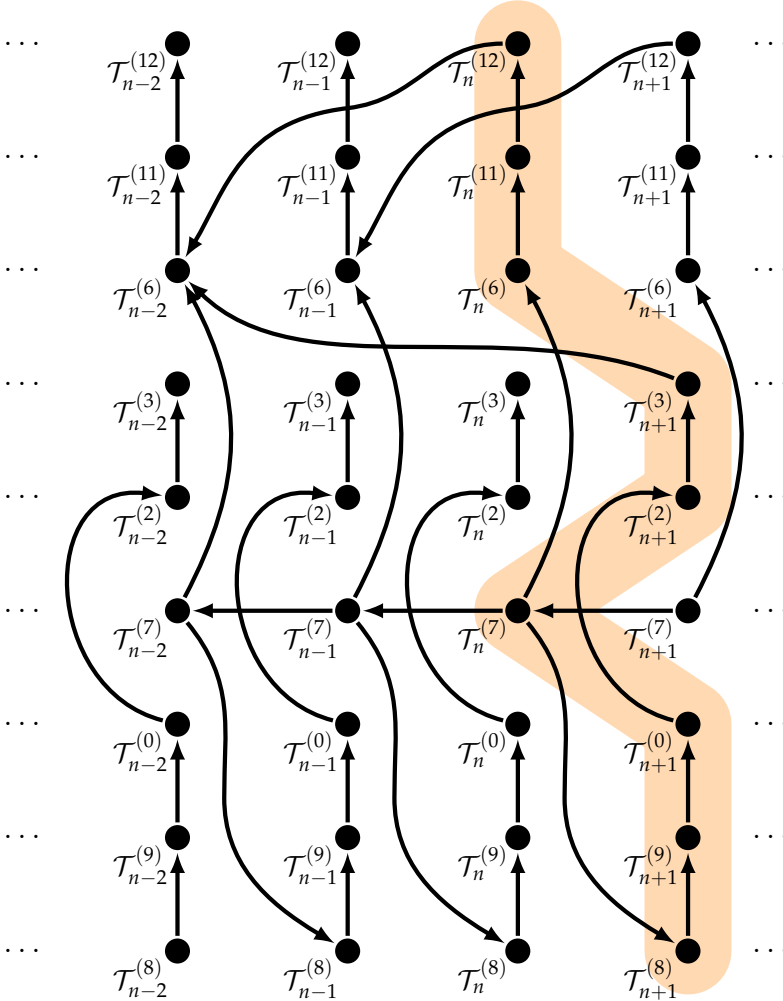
$\cdots$ $\mathcal{T}_{n-2}^{(12)}$ $\mathcal{T}_{n-1}^{(12)}$ $\mathcal{T}_{n}^{(12)}$ $\mathcal{T}_{n+1}^{(12)}$ $\cdots$

$\cdots$ $\mathcal{T}_{n-2}^{(11)}$ $\mathcal{T}_{n-1}^{(11)}$ $\mathcal{T}_{n}^{(11)}$ $\mathcal{T}_{n+1}^{(11)}$ $\cdots$

$\cdots$ $\mathcal{T}_{n-2}^{(6)}$ $\mathcal{T}_{n-1}^{(6)}$ $\mathcal{T}_{n}^{(6)}$ $\mathcal{T}_{n+1}^{(6)}$ $\cdots$

$\cdots$ $\mathcal{T}_{n-2}^{(3)}$ $\mathcal{T}_{n-1}^{(3)}$ $\mathcal{T}_{n}^{(3)}$ $\mathcal{T}_{n+1}^{(3)}$ $\cdots$

$\cdots$ $\mathcal{T}_{n-2}^{(2)}$ $\mathcal{T}_{n-1}^{(2)}$ $\mathcal{T}_{n}^{(2)}$ $\mathcal{T}_{n+1}^{(2)}$ $\cdots$

$\cdots$ $\mathcal{T}_{n-2}^{(7)}$ $\mathcal{T}_{n-1}^{(7)}$ $\mathcal{T}_{n}^{(7)}$ $\mathcal{T}_{n+1}^{(7)}$ $\cdots$

$\cdots$ $\mathcal{T}_{n-2}^{(0)}$ $\mathcal{T}_{n-1}^{(0)}$ $\mathcal{T}_{n}^{(0)}$ $\mathcal{T}_{n+1}^{(0)}$ $\cdots$

$\cdots$ $\mathcal{T}_{n-2}^{(9)}$ $\mathcal{T}_{n-1}^{(9)}$ $\mathcal{T}_{n}^{(9)}$ $\mathcal{T}_{n+1}^{(9)}$ $\cdots$

$\cdots$ $\mathcal{T}_{n-2}^{(8)}$ $\mathcal{T}_{n-1}^{(8)}$ $\mathcal{T}_{n}^{(8)}$ $\mathcal{T}_{n+1}^{(8)}$ $\cdots$